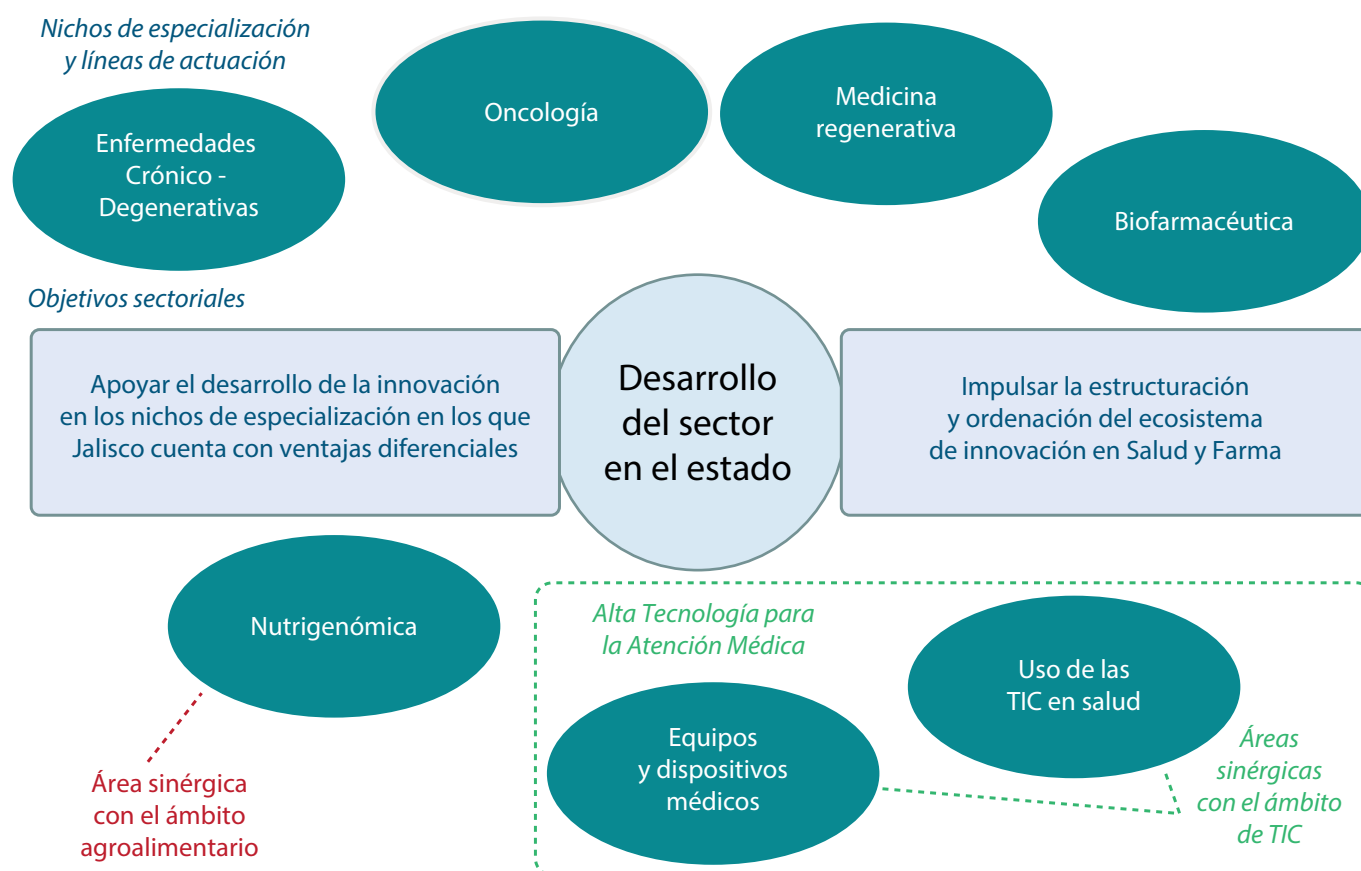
Nichos de especialización y líneas de actuación

Enfermedades Crónico - Degenerativas

Oncología

Medicina regenerativa

Biofarmacéutica

Objetivos sectoriales

Apoyar el desarrollo de la innovación en los nichos de especialización en los que Jalisco cuenta con ventajas diferenciales

Desarrollo del sector en el estado

Impulsar la estructuración y ordenación del ecosistema de innovación en Salud y Farma

Nutrigenómica

Área sinérgica con el ámbito agroalimentario

Alta Tecnología para la Atención Médica

Uso de las TIC en salud

Equipos y dispositivos médicos

Áreas sinérgicas con el ámbito de TIC